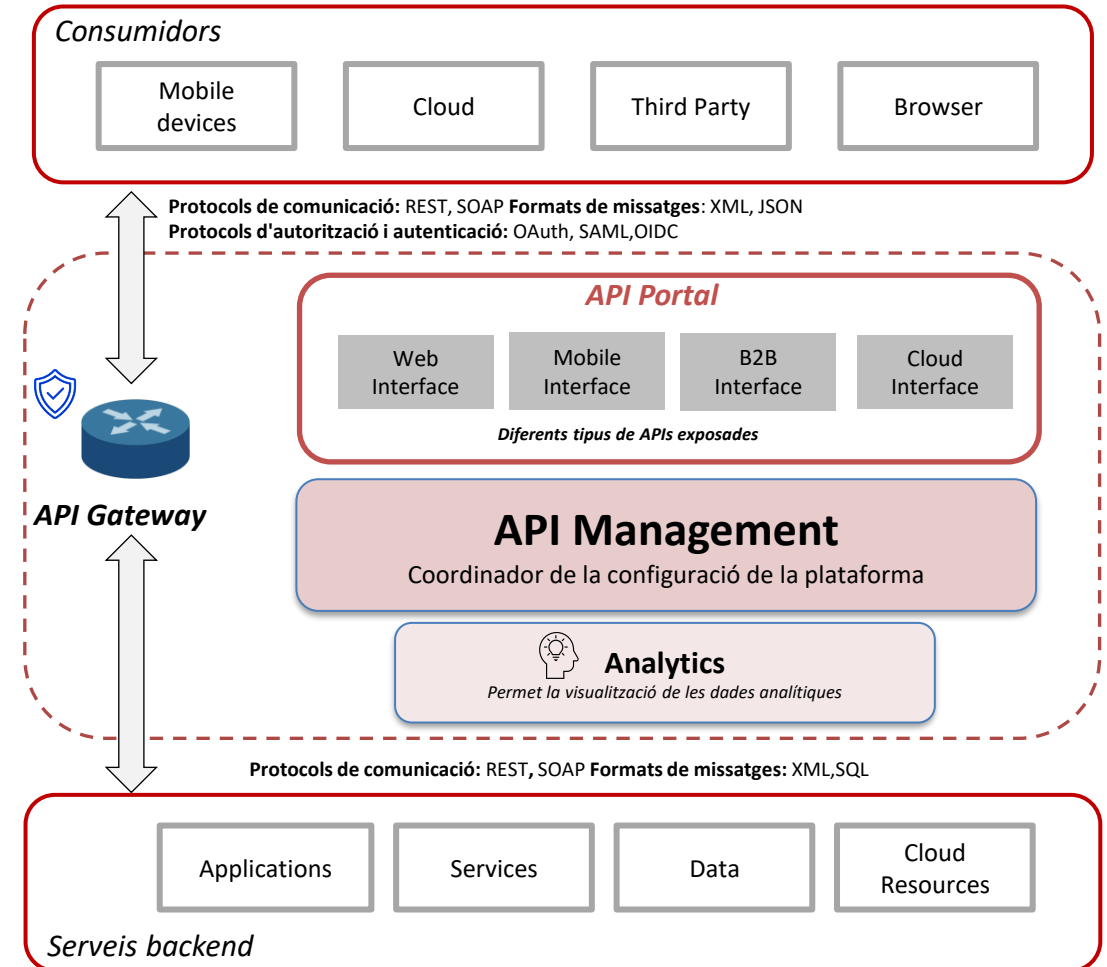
Consumidors

Mobile devices

Cloud

Third Party

Browser

**Protocols de comunicació:** REST, SOAP **Formats de missatges**: XML, JSON
**Protocols d'autorització i autenticació:** OAuth, SAML,OIDC

API Portal

Web Interface

Mobile Interface

B2B Interface

Cloud Interface

Diferents tipus de APIs exposades

API Gateway

API Management

Coordinador de la configuració de la plataforma

Analytics

Permet la visualització de les dades analítiques

**Protocols de comunicació:** REST**,** SOAP **Formats de missatges:** XML,SQL

Applications

Services

Data

Cloud Resources

Serveis backend